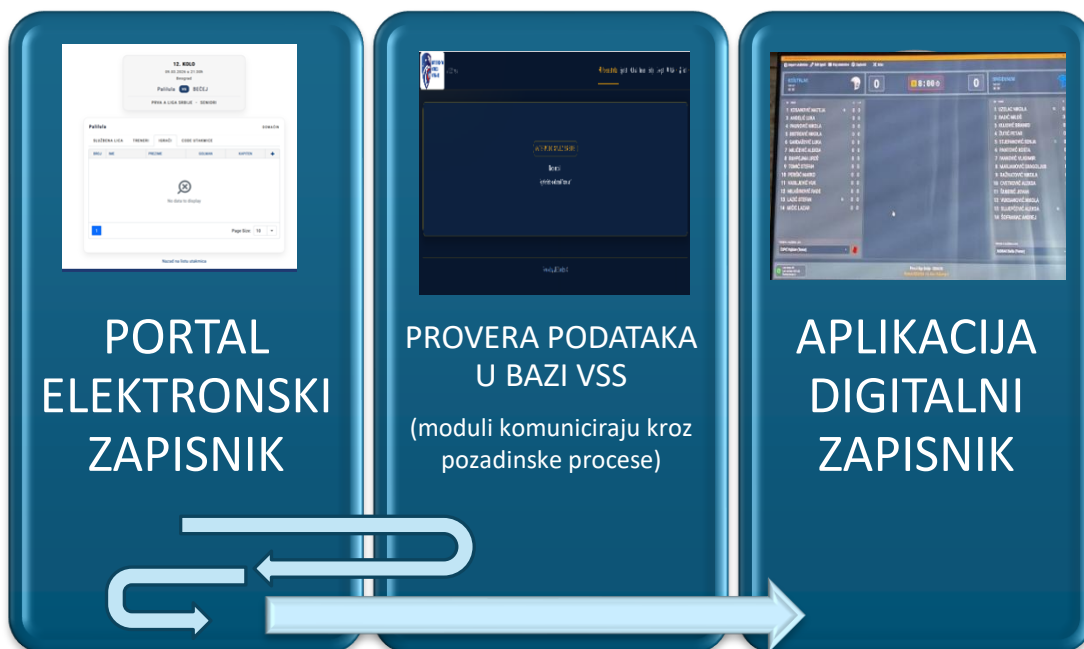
12. KOLO

Beograd

Požiška BEČEJ

PRVA A LIGA SRBIJE · SENIORI

Požiška

No data to display

Page Size 10

PORTAL ELEKTRONSKI ZAPISNIK

PROVERA PODATAKA U BAZI VSS

(moduli komuniciraju kroz pozadinske procese)

APLIKACIJA DIGITALNI ZAPISNIK